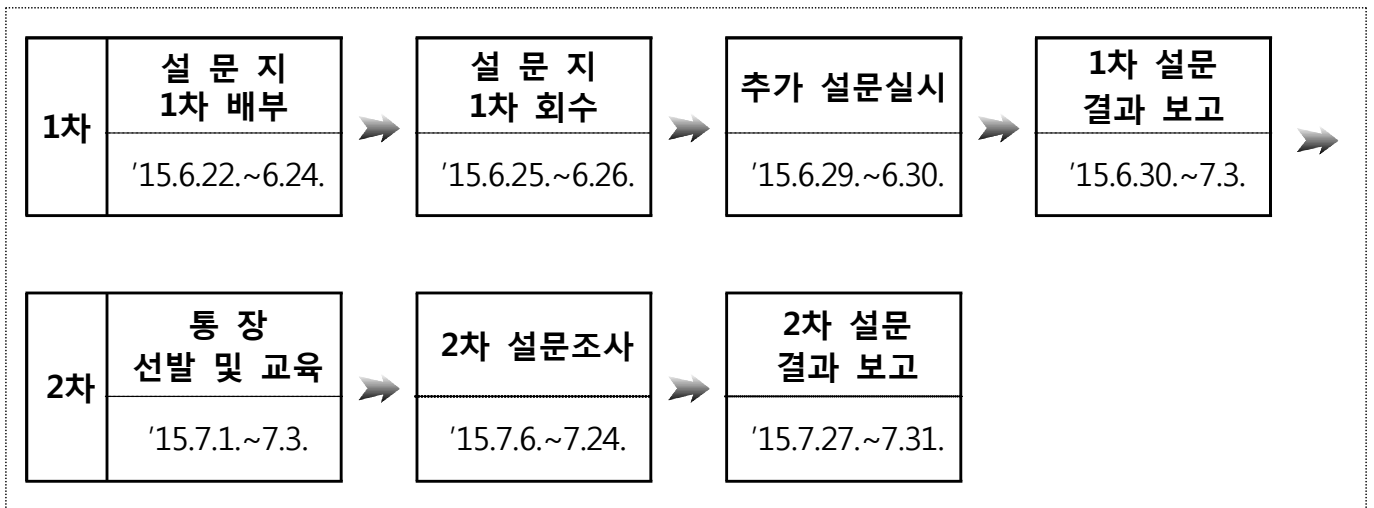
1차

설 문 지
1차 배부

'15.6.22.~6.24.

설 문 지
1차 회수

'15.6.25.~6.26.

추가 설문실시

'15.6.29.~6.30.

1차 설문
결과 보고

'15.6.30.~7.3.

2차

통 장
선발 및 교육

'15.7.1.~7.3.

2차 설문조사

'15.7.6.~7.24.

2차 설문
결과 보고

'15.7.27.~7.31.